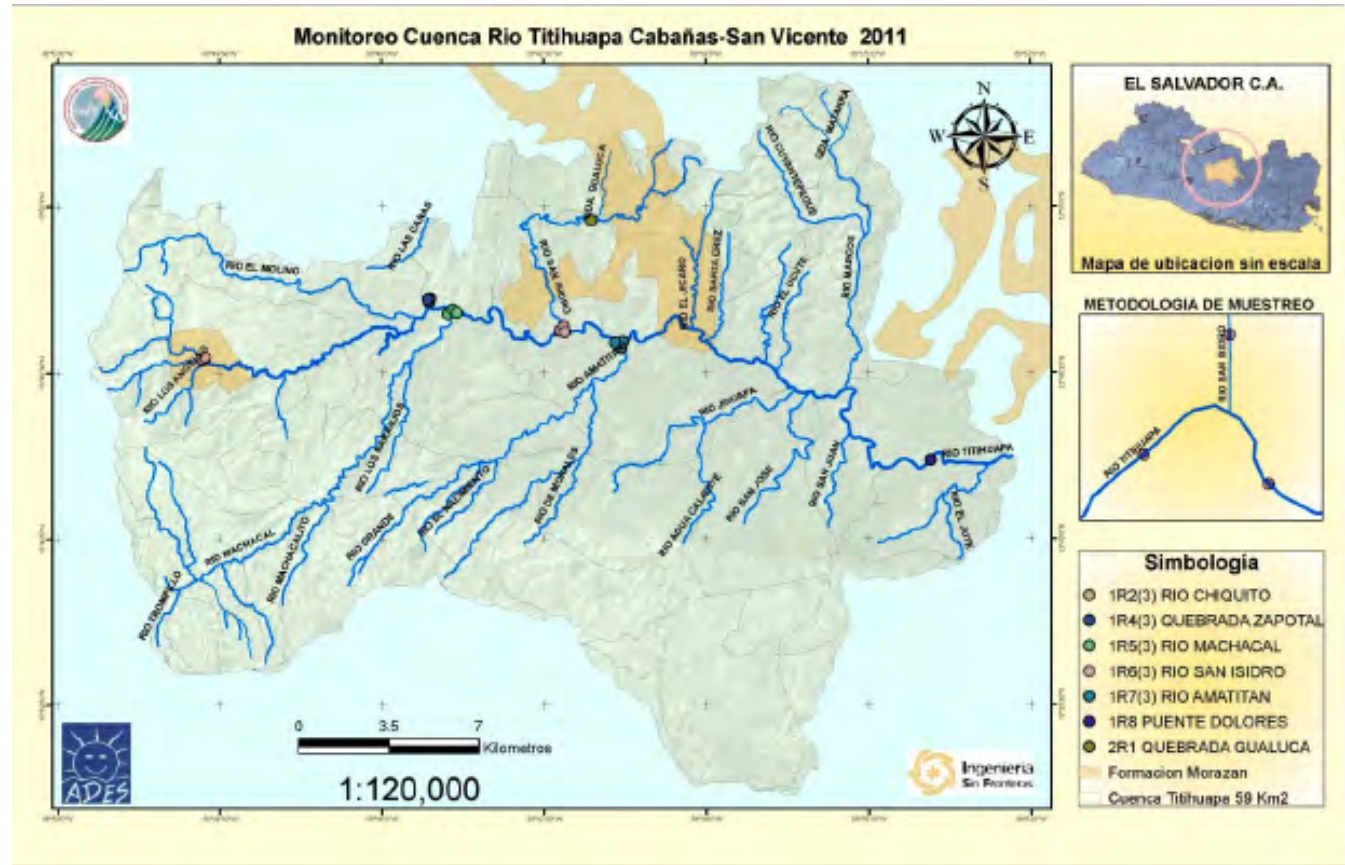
Monitoreo Cuenca Rio Titihuapa Cabañas-San Vicente 2011

N
W
E
S

RIO EL MOLINO
RIO LAS CAÑAS
QDA. GUALUCA
RIO SAN ISIDRO
RIO EL JICARO
RIO SANTA CRUZ
RIO CUSMAPAPOCOS
QDA MARANON
RIO OLOTE
RIO MARCOS
RIO LOS ANGELES
RIO AMATITAN
RIO JIUJAPA
RIO LOS BARRIOS
RIO LOS SAUCES
RIO EL NACIMIENTO
RIO DE MORALES
RIO AGUA CALIENTE
RIO SAN JOSE
RIO SAN JUAN
RIO TITIHUAPA
RIO EL JUTE
RIO MACHACAL
RIO MACHACALITO
RIO GRANDE
RIO TROMPILLO

0 3.5 7
Kilometros

1:120,000

ADES

Ingenieria Sin Fronteras

EL SALVADOR C.A.
Mapa de ubicacion sin escala

METODOLOGIA DE MUESTREO
RIO SAN ISIDRO
RIO TITIHUAPA

Simbologia
1R2(3) RIO CHIQUITO
1R4(3) QUEBRADA ZAPOTAL
1R5(3) RIO MACHACAL
1R6(3) RIO SAN ISIDRO
1R7(3) RIO AMATITAN
1R8 PUENTE DOLORES
2R1 QUEBRADA GUALUCA
Formacion Morazan
Cuenca Titihuapa 59 Km2